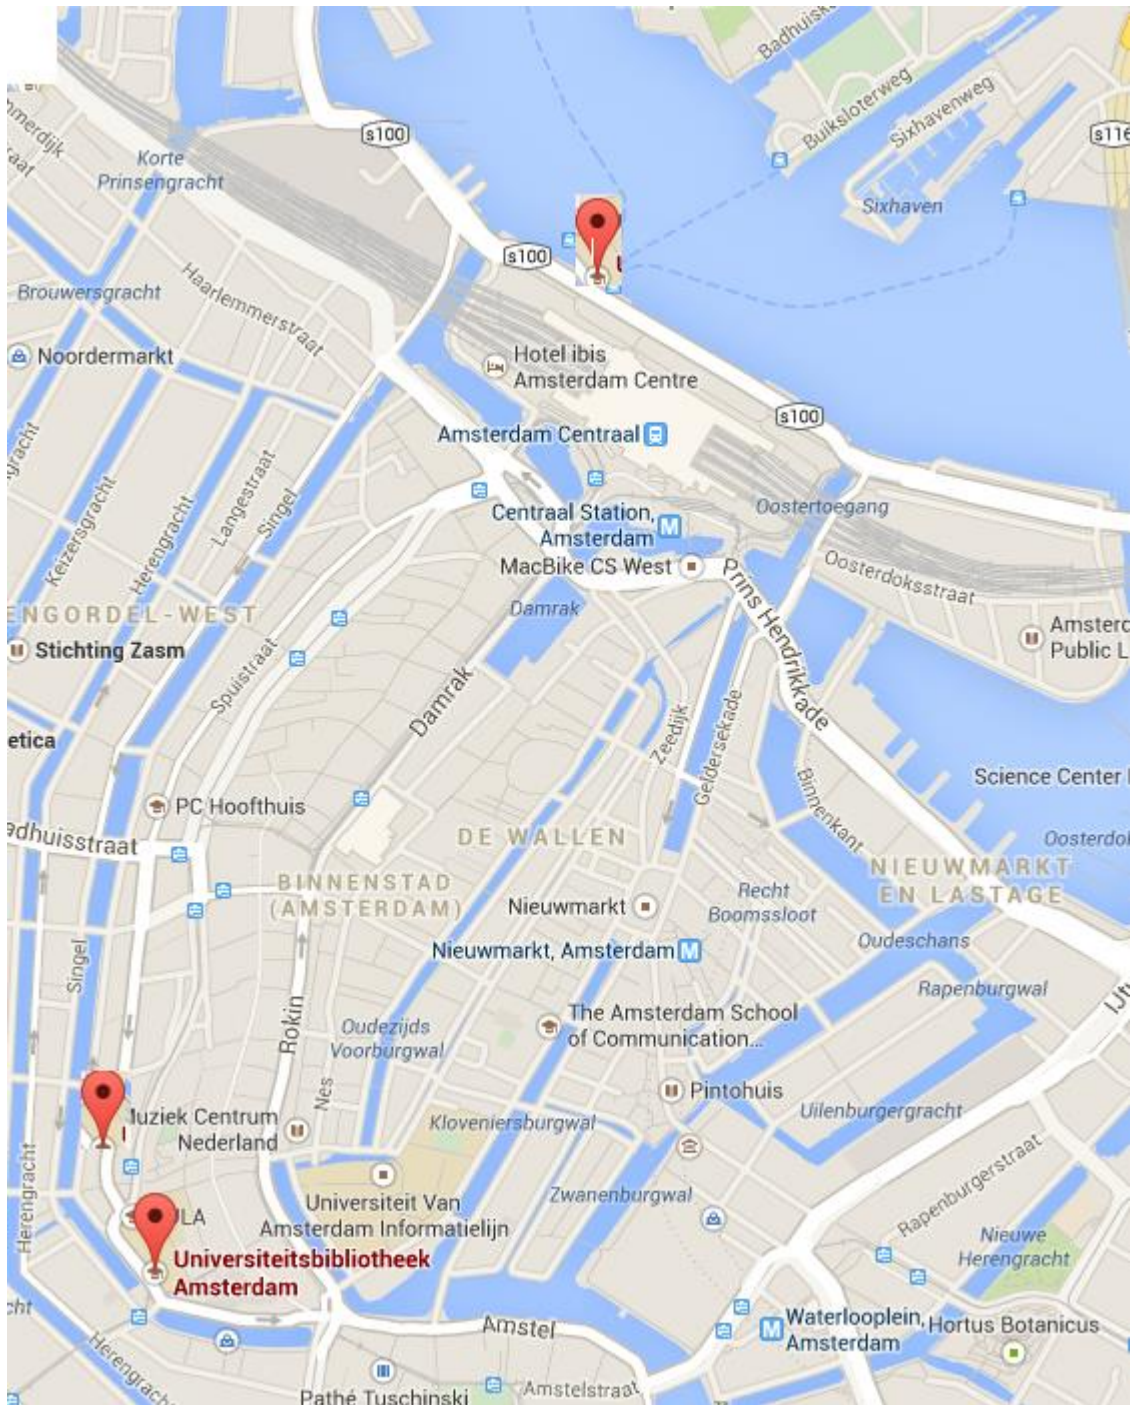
Badhuisk
Buiksloterweg
Sixhavenweg
s116
s100
Korte Prinsengracht
Sixhaven
s100
Brouwersgracht
Haarlemmerstraat
Noordermarkt
Hotel ibis Amsterdam Centre
s100
Amsterdam Centraal
Centraal Station, Amsterdam
Oostertoegang
Keizersgracht
Herengracht
Langestraat
Singel
MacBike CS West
Prins Hendrikkade
Oosterdoksstraat
ENGORDEL-WEST
Damrak
Amsterd Public L
Stichting Zasm
Spuistraat
Damrak
Zeedijk
Geldersekade
etica
Binnenkant
Science Center
PC Hoofthuis
adhuisstraat
DE WALLEN
Oosterdo
NIEUWMARKT EN LASTAGE
BINNENSTAD (AMSTERDAM)
Nieuwmarkt
Recht Boomssloot
Singel
Nieuwmarkt, Amsterdam
Oudeschans
Rapenburgwal
IJt
Oudezijds Voorburgwal
Rokin
The Amsterdam School of Communication...
Nes
Pintohuis
Muziek Centrum Nederland
Kloveniersburgwal
Uilenburgergracht
Rapenburgerstraat
Herengracht
Universiteit Van Amsterdam Informatielijn
Zwanenburgwal
LA
Universiteitsbibliotheek Amsterdam
Nieuwe Herengracht
cht
Amstel
Waterlooplein, Amsterdam
Hortus Botanicus
Herengracht
Pathé Tuschinski
Amstelstraat